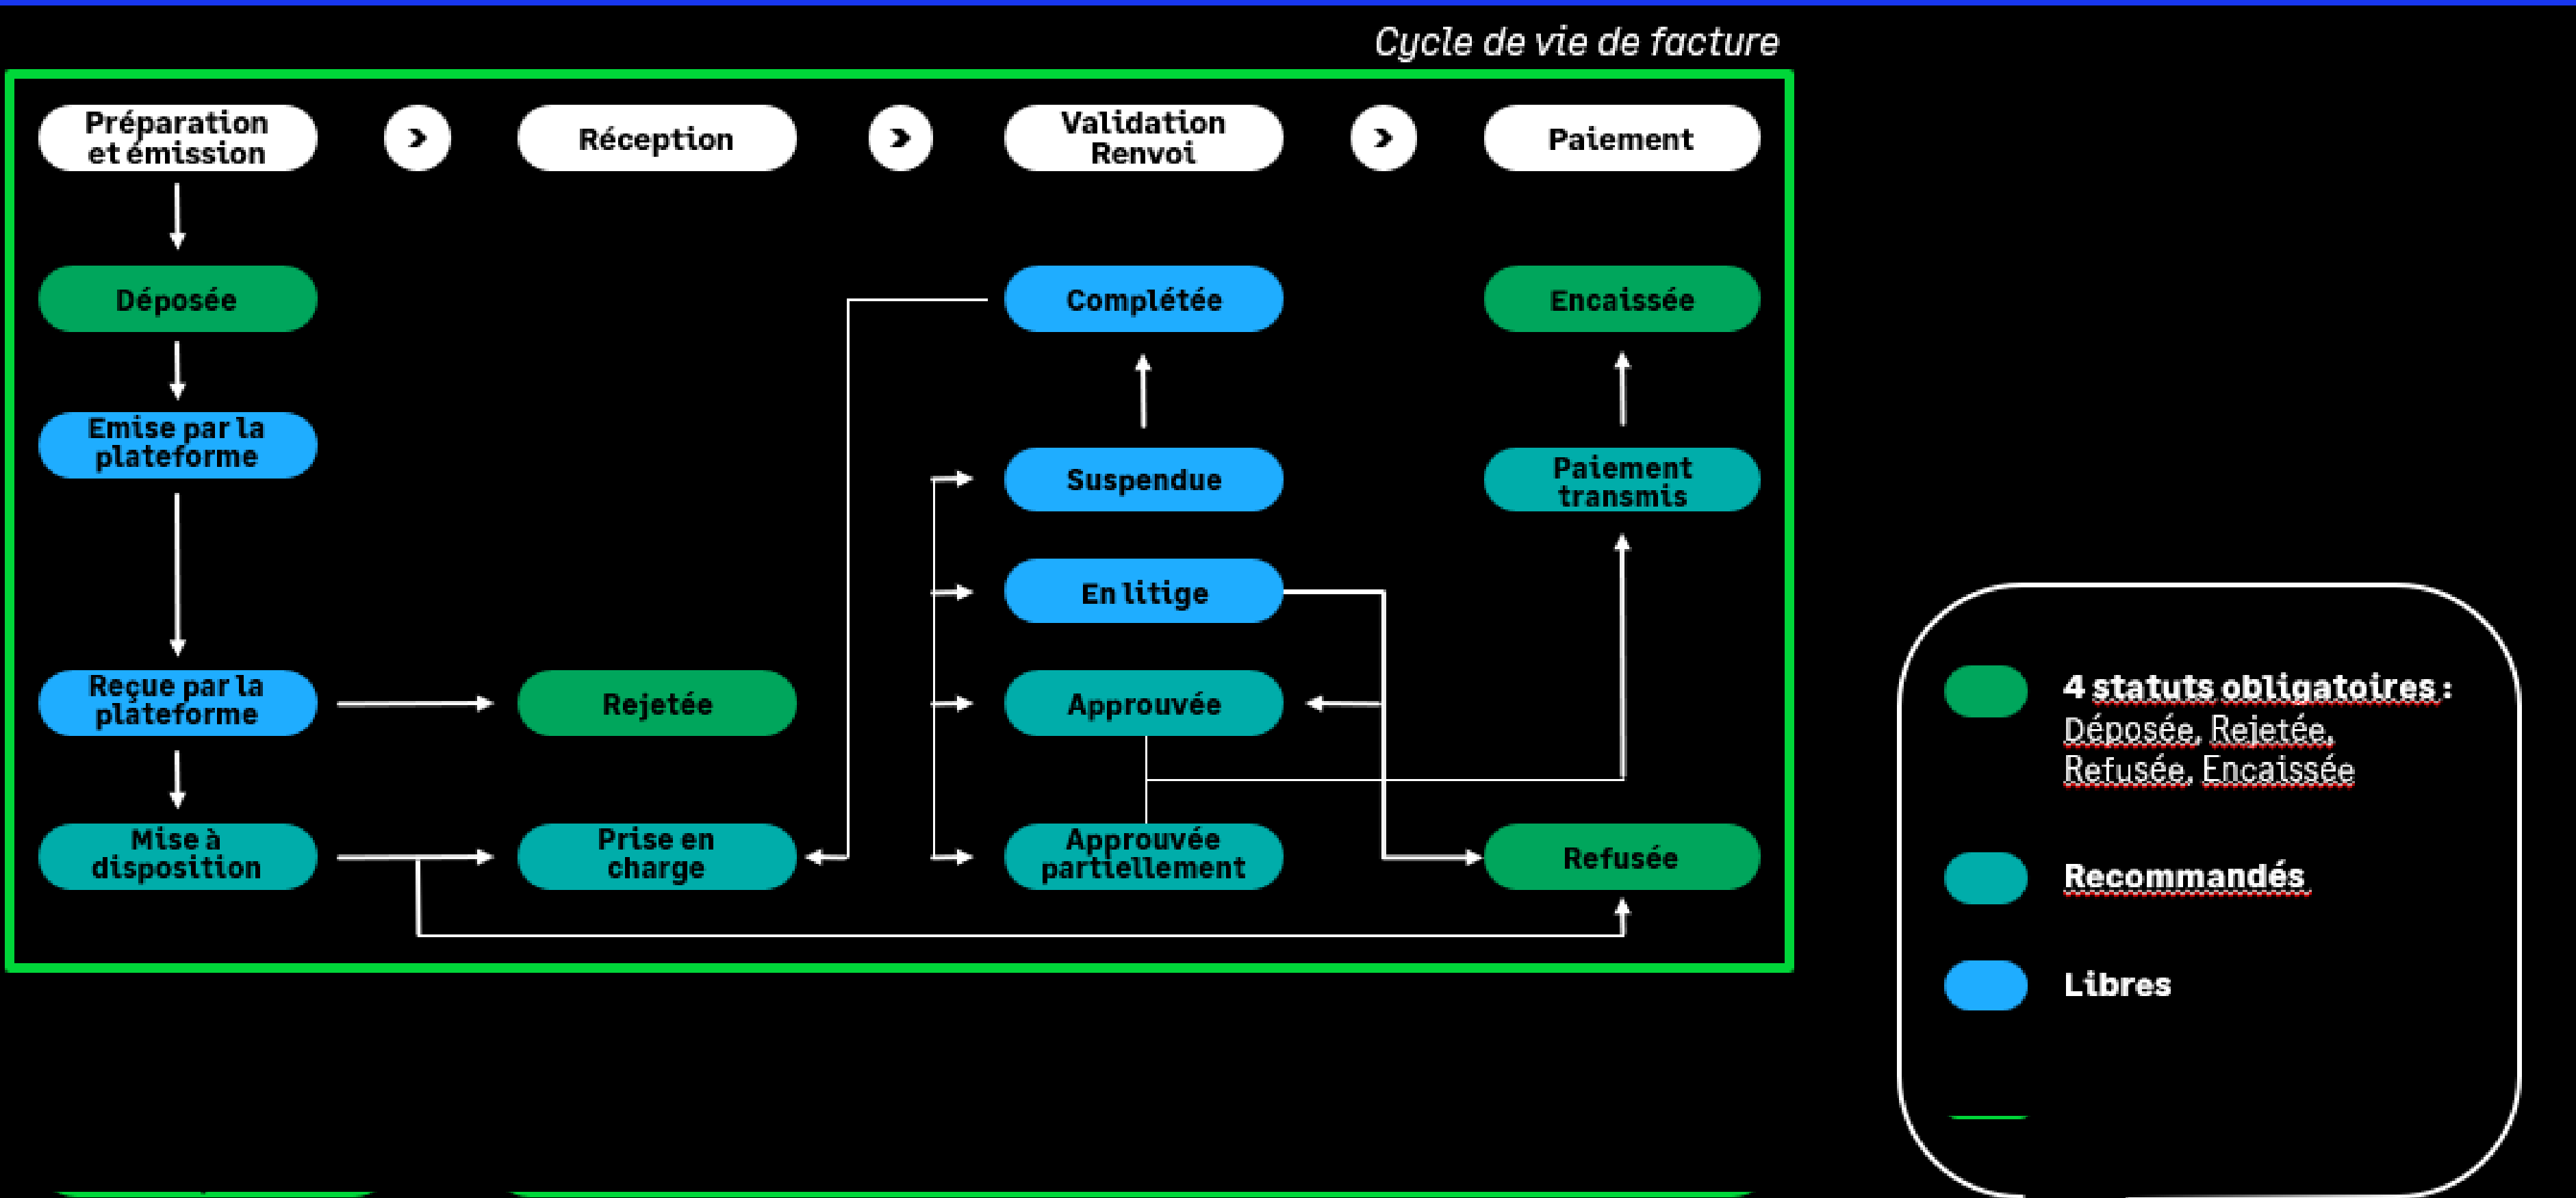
Cycle de vie de facture

Préparation et émission

Réception

Validation Renvoi

Paiement

Déposée

Emise par la plateforme

Reçue par la plateforme

Mise à disposition

Rejetée

Prise en charge

Complétée

Suspendue

En litige

Approuvée

Approuvée partiellement

Encaissée

Paiement transmis

Refusée

4 statuts obligatoires : Déposée, Rejetée, Refusée, Encaissée

Recommandés

Libres